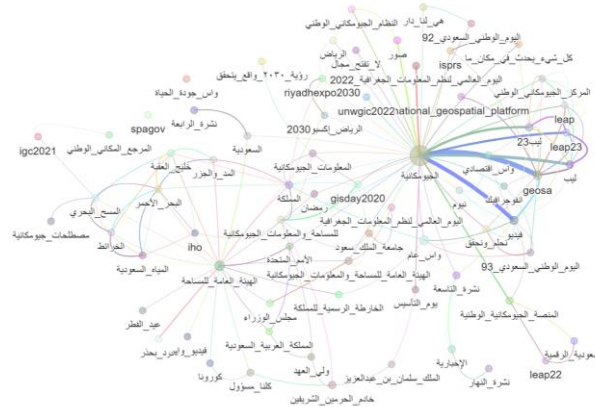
هي_لنا_دار_النظام_الجيومكاني_الوطني
اليوم_الوطني_السعودي_92
كل_شيء_يحدث_في_مكان_ما
الرياض
صور
isprs
لا_تفتح_مجال
اليوم_العالمي_لنظم_المعلومات_الجغرافية_2022
رؤية_٢٠٣٠_واقع_يتحقق
المركز_الجيومكاني_الوطني
واس_جودة_الحياة
riyadhexpo2030
unwgic2022
national_geospatial_platform
leap
نشرة_الرابعة
spagov
الرياض_إكسبو2030
ليب23
leap23
igc2021
المرجع_المكاني_الوطني
السعودية
واس_اقتصادي
ليب
خليج_العقبة
المعلومات_الجيومكانية
الجيومكانية
geosa
المد_والجزر
رمضان
المملكة
gisday2020
انفوجرافيك
البحر_الأحمر
يوم
فيديو
المسح_البحري
اليوم_العالمي_لنظم_المعلومات_الجغرافية
نجاح_وتحقق
iho
للمساحة_والمعلومات_الجيومكانية
مصطلحات_جيومكانية
جامعة_الملك_سعود
الخرائط
الأمم_المتحدة
واس_عام
اليوم_الوطني_السعودي_93
المياه_السعودية
الهيئة_العامة_للمساحة_والمعلومات_الجيومكانية
الهيئة_العامة_للمساحة
نشرة_التاسعة
يوم_التأسيس
الخارطة_الرسمية_للمملكة
المنصة_الجيومكانية_الوطنية
عيد_الفطر
مجلس_الوزراء
السعودية_الرقمية
المملكة_العربية_السعودية
الإخبارية
فيديو_واسبرو_بحذر
ولي_العهد
leap22
الملك_سلمان_بن_عبدالعزيز
نشرة_النهار
كورونا
كلنا_مسؤول
خادم_الحرمين_الشريفين